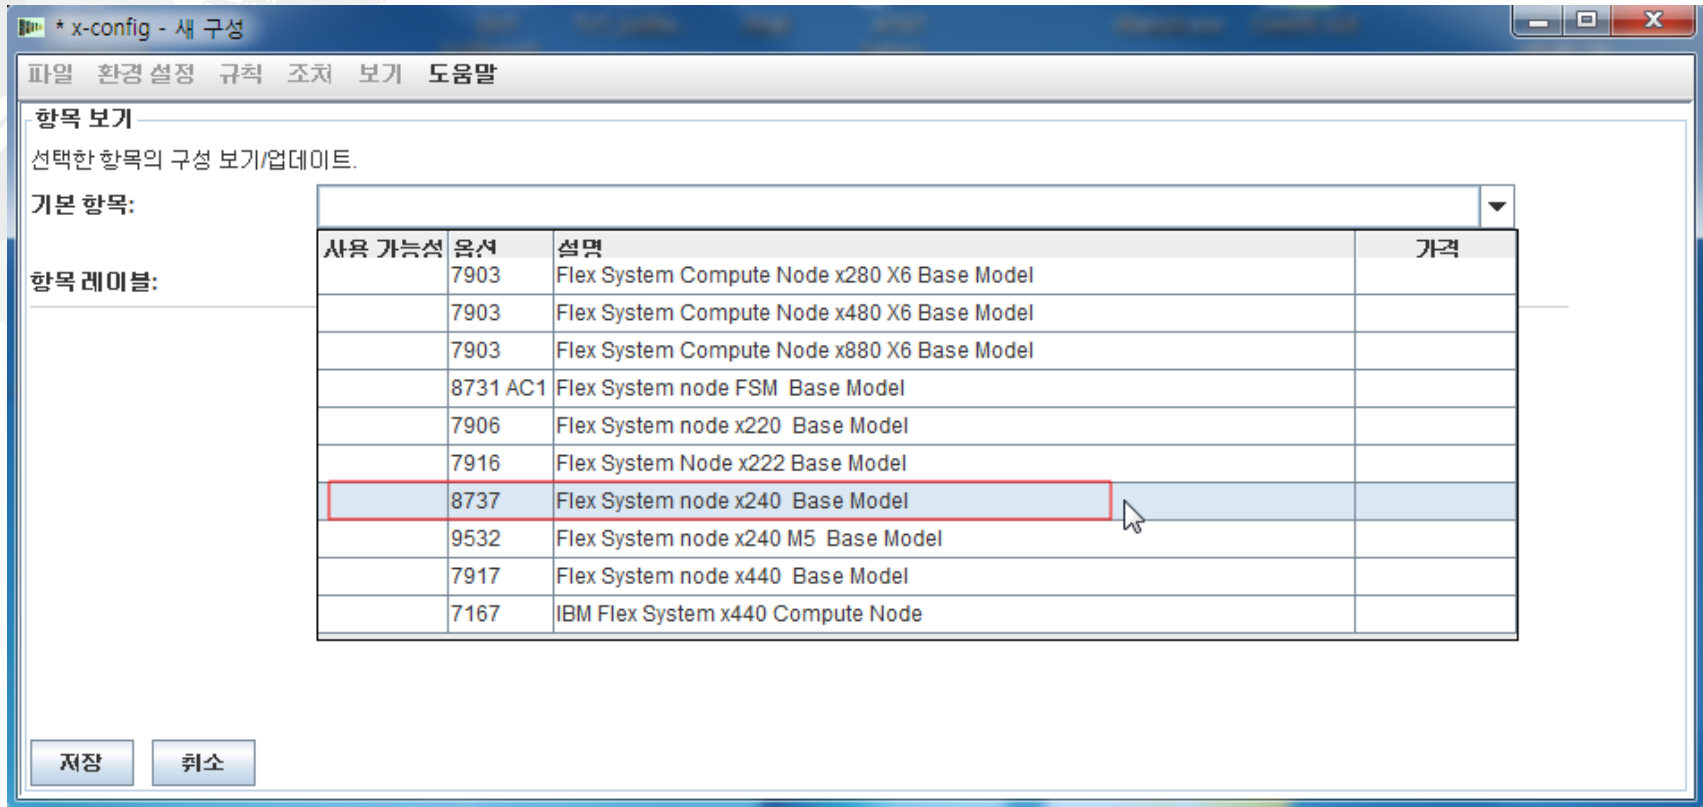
* x-config - 새 구성

파일 환경 설정 규칙 조치 보기 도움말

항목 보기

선택한 항목의 구성 보기/업데이트.

기본 항목:

항목 레이블:

| 사용 가능성 | 옵션 | 설명 | 가격 |
|---|---|---|---|
| | 7903 | Flex System Compute Node x280 X6 Base Model | |
| | 7903 | Flex System Compute Node x480 X6 Base Model | |
| | 7903 | Flex System Compute Node x880 X6 Base Model | |
| | 8731 AC1 | Flex System node FSM Base Model | |
| | 7906 | Flex System node x220 Base Model | |
| | 7916 | Flex System Node x222 Base Model | |
| | 8737 | Flex System node x240 Base Model | |
| | 9532 | Flex System node x240 M5 Base Model | |
| | 7917 | Flex System node x440 Base Model | |
| | 7167 | IBM Flex System x440 Compute Node | |

저장 취소